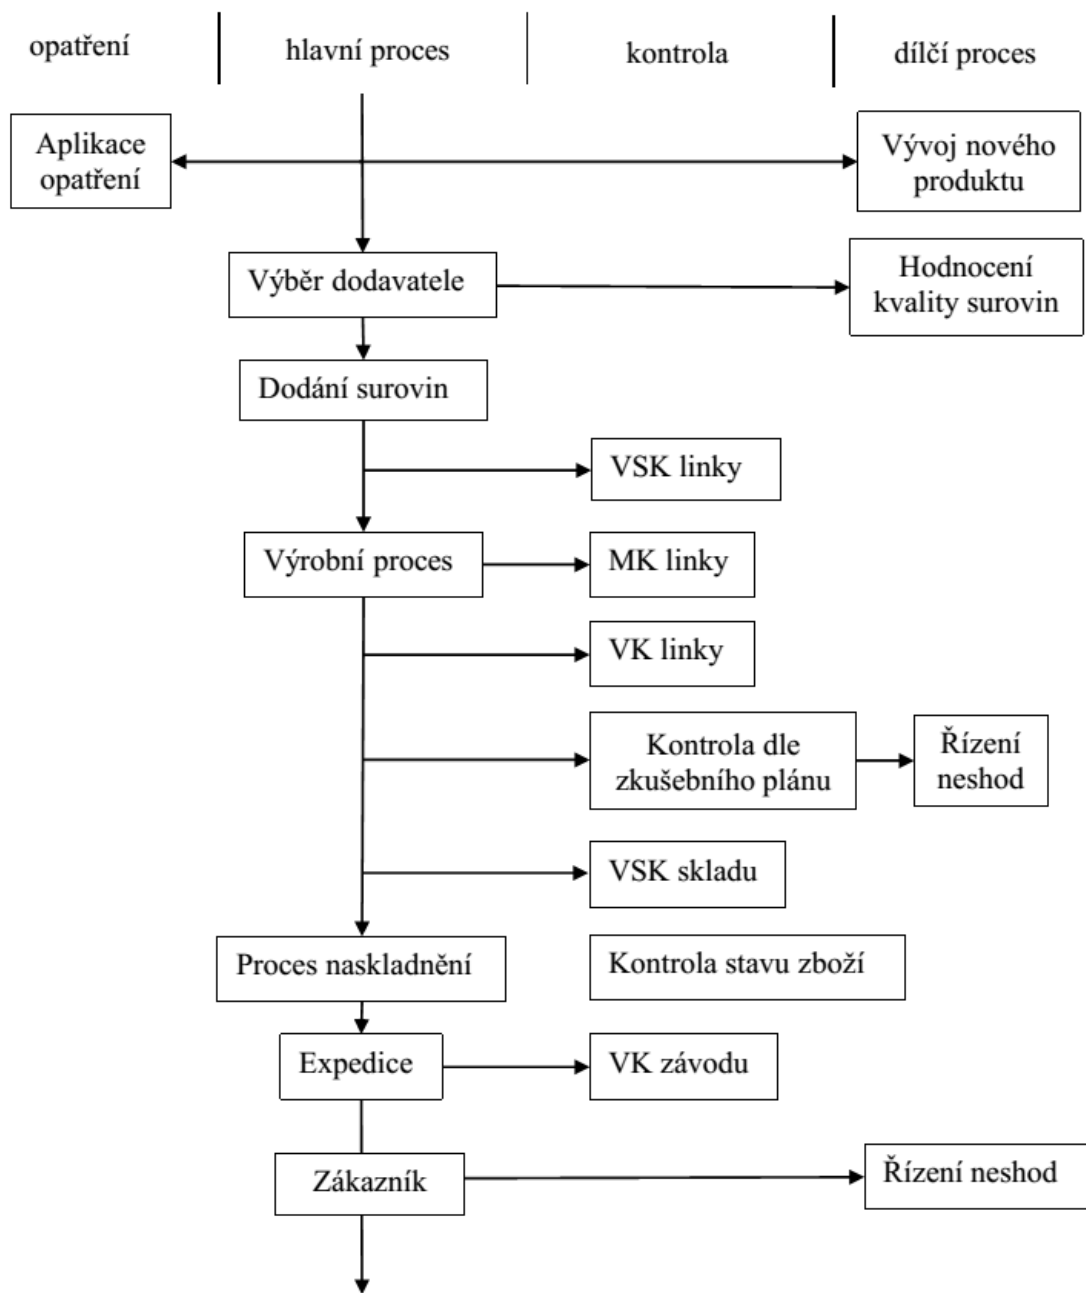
opatření | hlavní proces | kontrola | dílčí proces

Aplikace opatření

Vývoj nového produktu

Výběr dodavatele

Hodnocení kvality surovin

Dodání surovin

VSK linky

Výrobní proces

MK linky

VK linky

Kontrola dle zkušebního plánu

Řízení neshod

VSK skladu

Proces naskladnění

Kontrola stavu zboží

Expedice

VK závodu

Zákazník

Řízení neshod